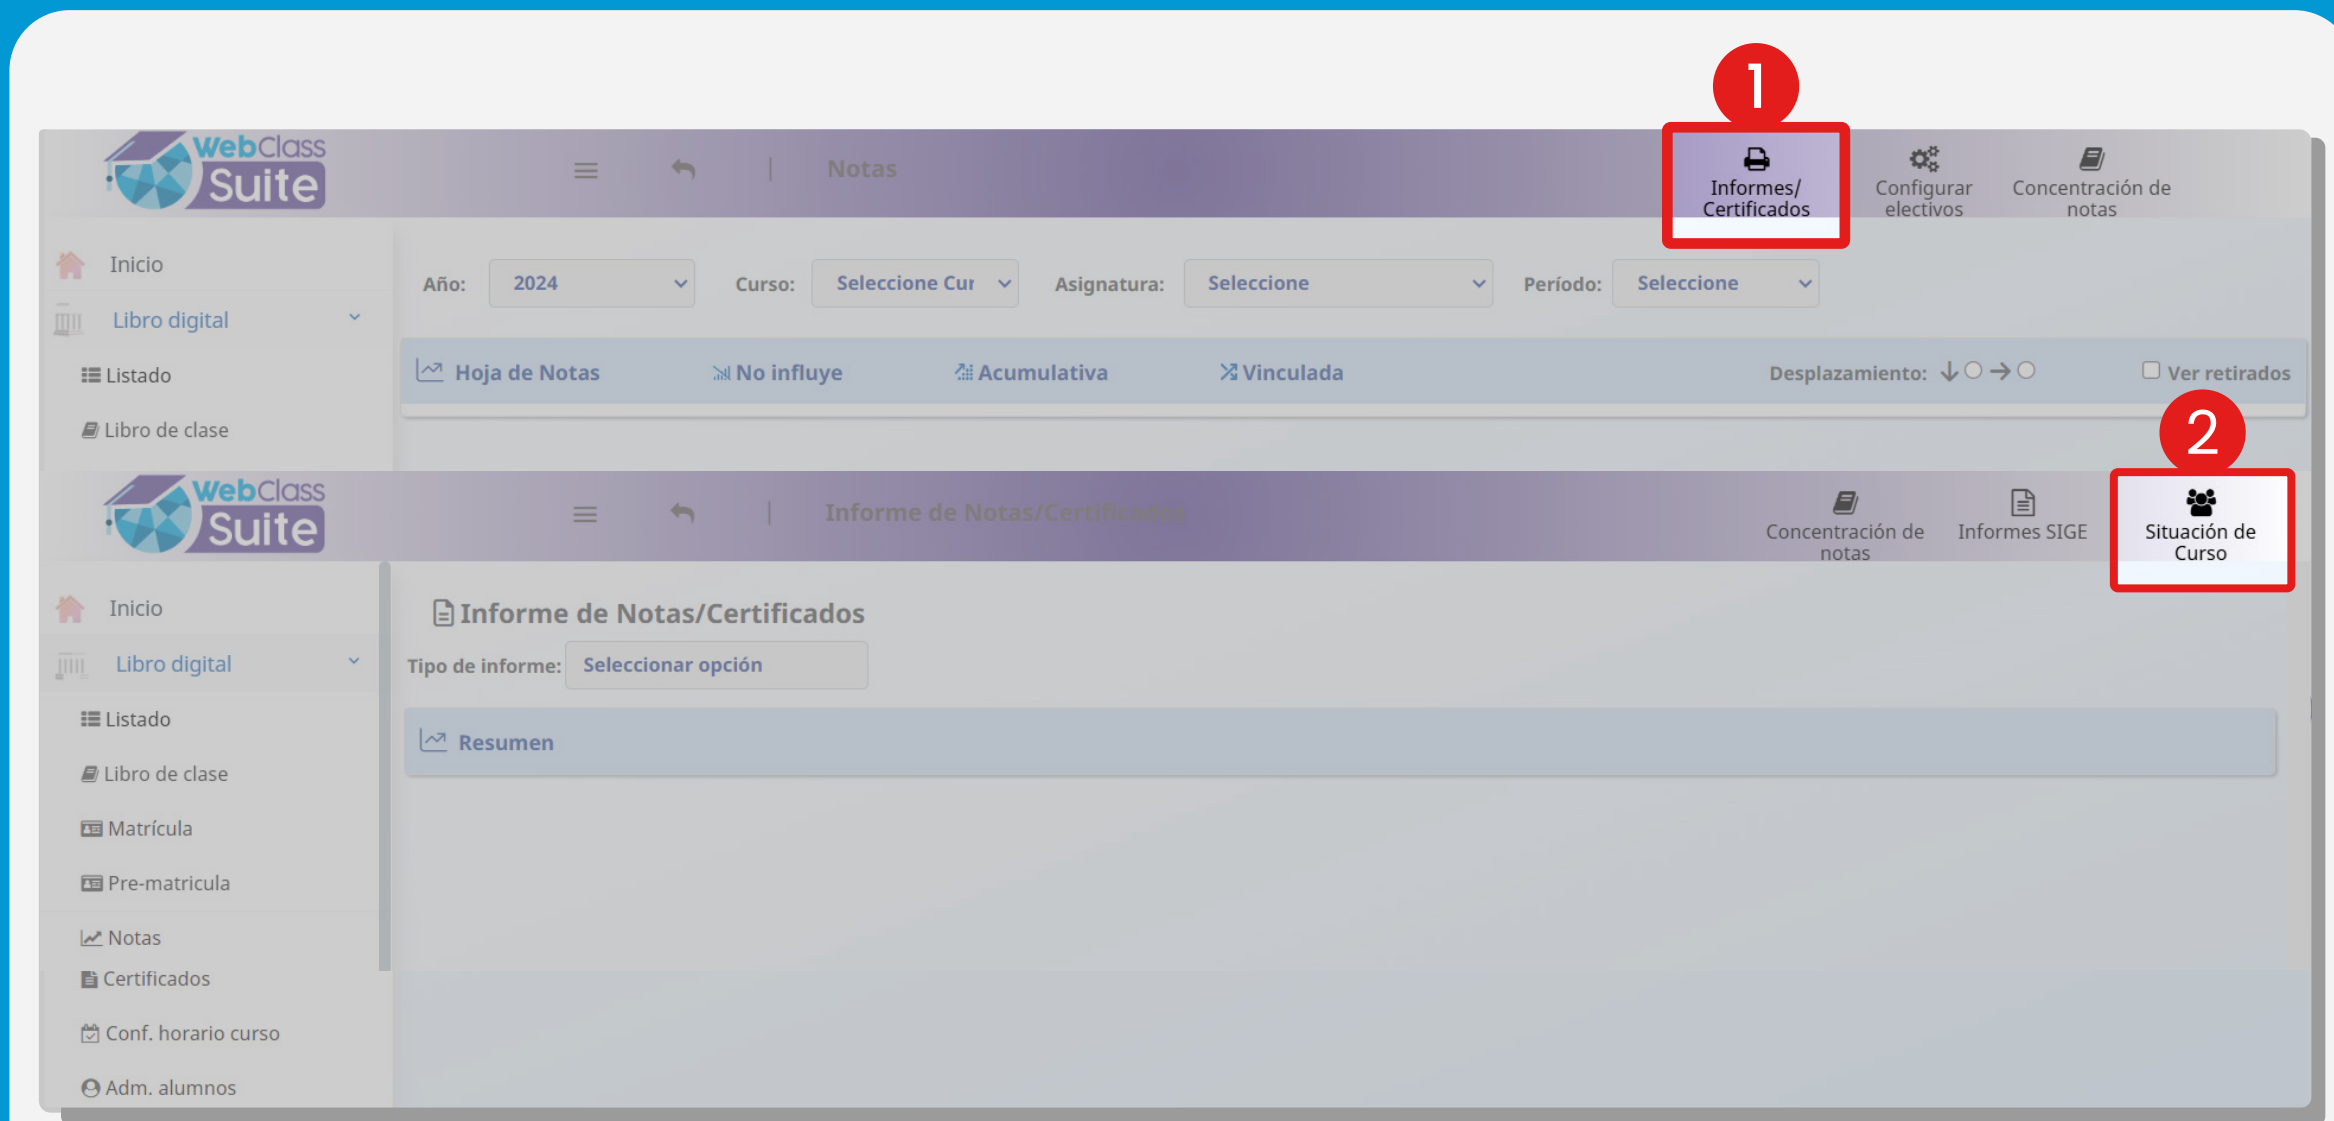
1

WebClass Suite

Notas

Informes/ Certificados

Configurar electivos

Concentración de notas

Inicio

Libro digital

Listado

Libro de clase

Año: 2024

Curso: Seleccione Cur

Asignatura: Seleccione

Período: Seleccione

Hoja de Notas

No influye

Acumulativa

Vinculada

Desplazamiento:

Ver retirados

2

WebClass Suite

Informe de Notas/Certificados

Concentración de notas

Informes SIGE

Situación de Curso

Inicio

Libro digital

Listado

Libro de clase

Matrícula

Pre-matricula

Notas

Certificados

Conf. horario curso

Adm. alumnos

Informe de Notas/Certificados

Tipo de informe: Seleccionar opción

Resumen